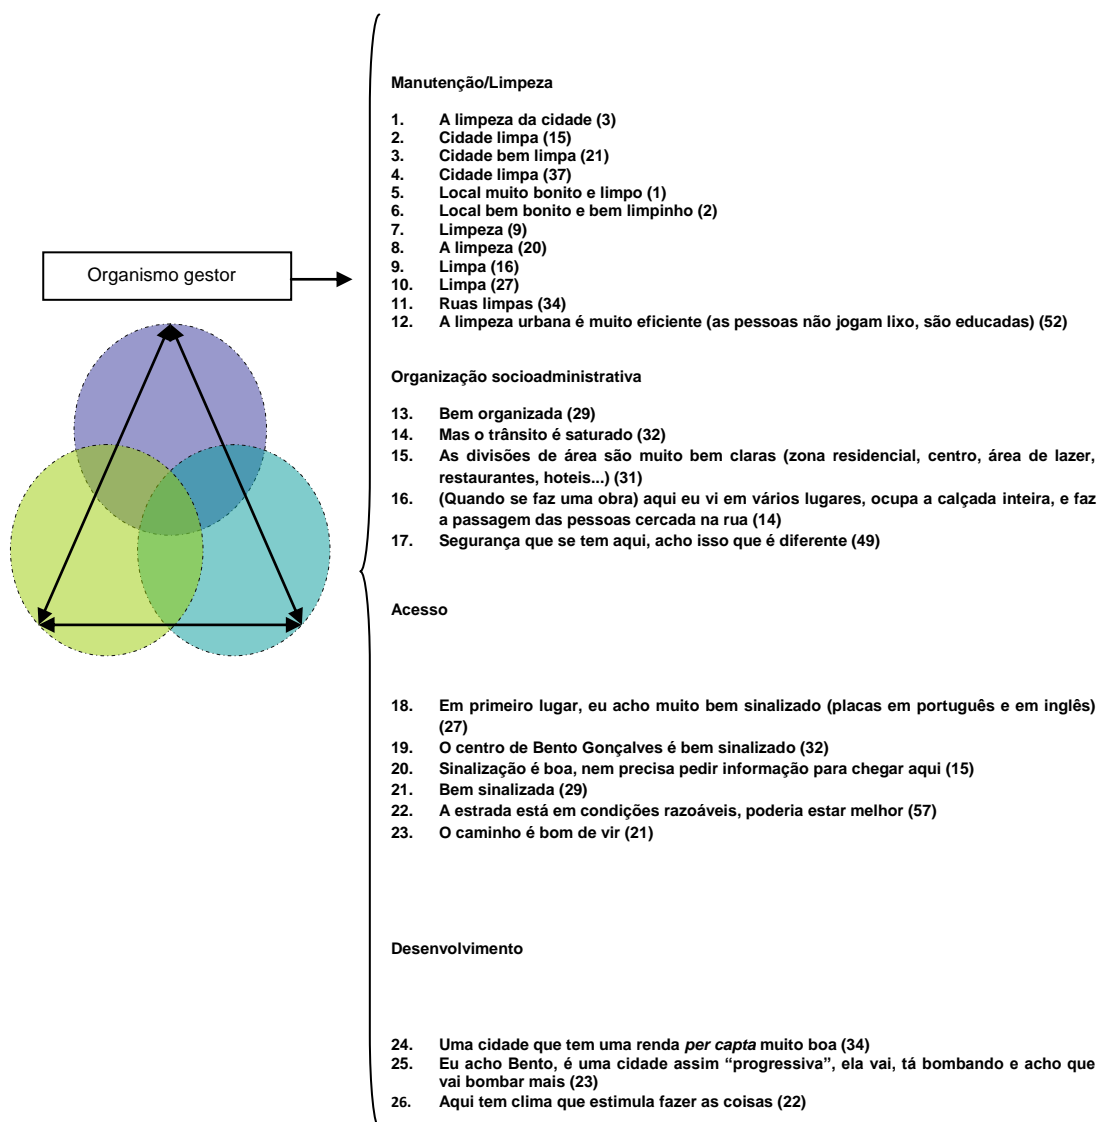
Organismo gestor

Manutenção/Limpeza

1. A limpeza da cidade (3)
2. Cidade limpa (15)
3. Cidade bem limpa (21)
4. Cidade limpa (37)
5. Local muito bonito e limpo (1)
6. Local bem bonito e bem limpinho (2)
7. Limpeza (9)
8. A limpeza (20)
9. Limpa (16)
10. Limpa (27)
11. Ruas limpas (34)
12. A limpeza urbana é muito eficiente (as pessoas não jogam lixo, são educadas) (52)

Organização socioadministrativa

13. Bem organizada (29)
14. Mas o trânsito é saturado (32)
15. As divisões de área são muito bem claras (zona residencial, centro, área de lazer, restaurantes, hoteis...) (31)
16. (Quando se faz uma obra) aqui eu vi em vários lugares, ocupa a calçada inteira, e faz a passagem das pessoas cercada na rua (14)
17. Segurança que se tem aqui, acho isso que é diferente (49)

Acesso

18. Em primeiro lugar, eu acho muito bem sinalizado (placas em português e em inglês) (27)
19. O centro de Bento Gonçalves é bem sinalizado (32)
20. Sinalização é boa, nem precisa pedir informação para chegar aqui (15)
21. Bem sinalizada (29)
22. A estrada está em condições razoáveis, poderia estar melhor (57)
23. O caminho é bom de vir (21)

Desenvolvimento

24. Uma cidade que tem uma renda *per capta* muito boa (34)
25. Eu acho Bento, é uma cidade assim “progressiva”, ela vai, tá bombando e acho que vai bombar mais (23)
26. Aqui tem clima que estimula fazer as coisas (22)